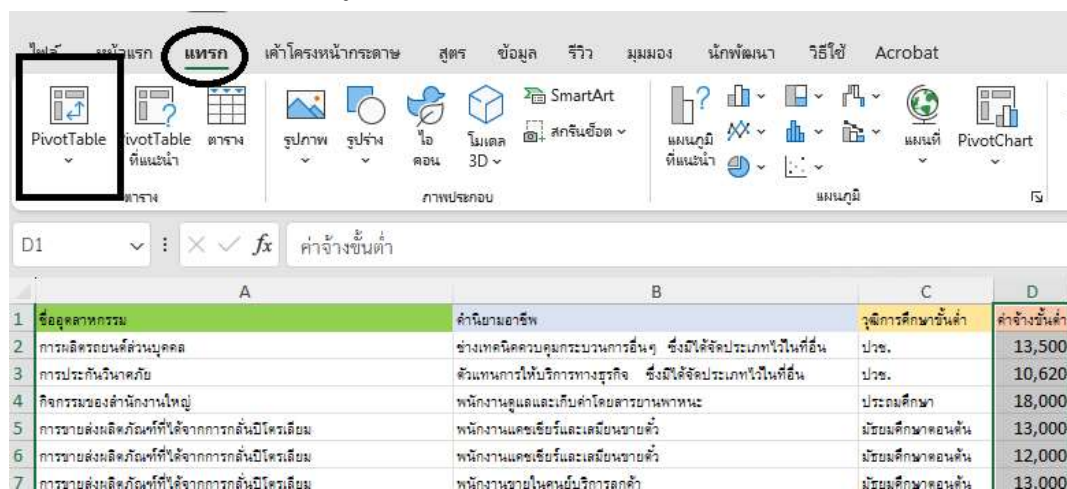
ไฟล์ หน้าแรก แทรก เค้าโครงหน้ากระดาษ สูตร ข้อมูล รีวิว มุมมอง นักพัฒนา วิธีใช้ Acrobat

PivotTable
PivotTable ที่แนะนำ
ตาราง
ตาราง
รูปภาพ
รูปร่าง
ไอคอน
โมเดล 3D
SmartArt
สกรีนช็อต
ภาพประกอบ
แผนภูมิที่แนะนำ
แผนที่
PivotChart
แผนภูมิ

D1 $f_x$ ค่าจ้างขั้นต่ำ

| | A | B | C | D |
|---|---|---|---|---|
| 1 | ชื่ออุตสาหกรรม | คำนิยามอาชีพ | วุฒิการศึกษาขั้นต่ำ | ค่าจ้างขั้นต่ำ |
| 2 | การผลิตรถยนต์ส่วนบุคคล | ช่างเทคนิคควบคุมกระบวนการอื่นๆ ซึ่งมิได้จัดประเภทไว้ในที่อื่น | ปวช. | 13,500 |
| 3 | การประกันวินาศภัย | ตัวแทนการให้บริการทางธุรกิจ ซึ่งมิได้จัดประเภทไว้ในที่อื่น | ปวช. | 10,620 |
| 4 | กิจกรรมของสำนักงานใหญ่ | พนักงานดูแลและเก็บค่าโดยสารยานพาหนะ | ประถมศึกษา | 18,000 |
| 5 | การขายส่งผลิตภัณฑ์ที่ได้จากการกลั่นปิโตรเลียม | พนักงานแคชเชียร์และเสมียนขายตั๋ว | มัธยมศึกษาตอนต้น | 13,000 |
| 6 | การขายส่งผลิตภัณฑ์ที่ได้จากการกลั่นปิโตรเลียม | พนักงานแคชเชียร์และเสมียนขายตั๋ว | มัธยมศึกษาตอนต้น | 12,000 |
| 7 | การขายส่งผลิตภัณฑ์ที่ได้จากการกลั่นปิโตรเลียม | พนักงานขายในศูนย์บริการลูกค้า | มัธยมศึกษาตอนต้น | 13,000 |